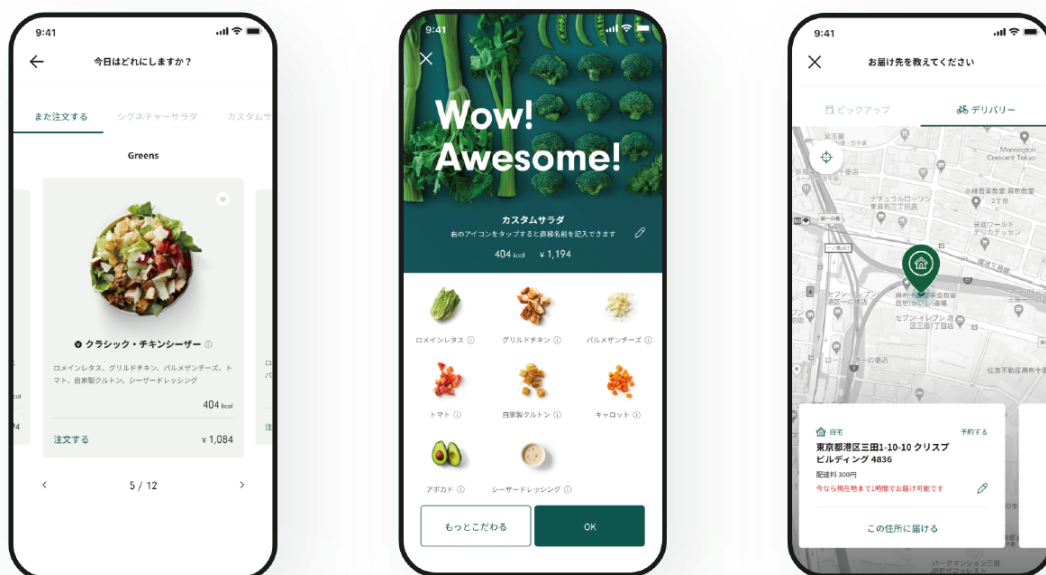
9:41

今日はどれにしますか？

また注文する　シグネチャーサラダ　カスタムサ

Greens

クラシック・チキンシーザー

ロメインレタス、グリルドチキン、パルメザンチーズ、トマト、自家製クルトン、シーザードレッシング

404 kcal

注文する　¥ 1,084

5 / 12

9:41

Wow! Awesome!

カスタムサラダ

右のアイコンをタップすると直接名前を記入できます

404 kcal　¥ 1,194

ロメインレタス　グリルドチキン　パルメザンチーズ

トマト　自家製クルトン　キャロット

アボカド　シーザードレッシング

もっとこだわる　OK

9:41

お届け先を教えてください

ピックアップ　デリバリー

自宅　予約する

東京都港区三田1-10-10 クリスプビルディング 4836

配達料 300円

今なら現在地まで1時間でお届け可能です

この住所に届ける